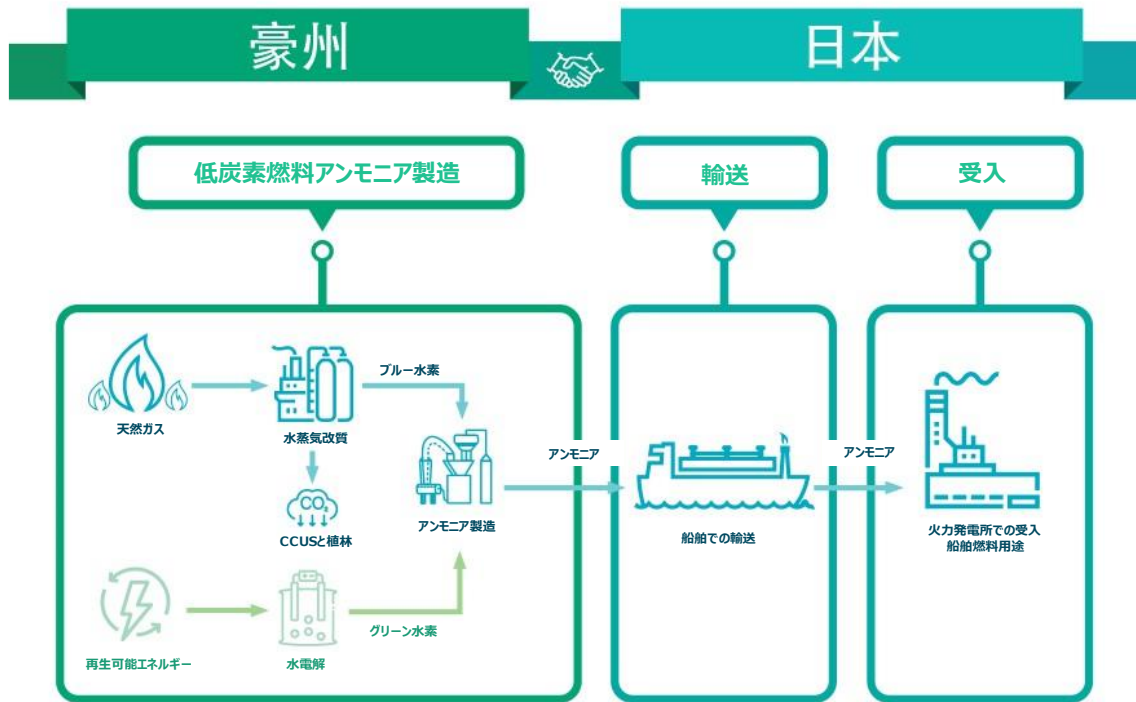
豪州

日本

低炭素燃料アンモニア製造

輸送

受入

天然ガス

水蒸気改質

ブルー水素

$CO_2$

CCUSと植林

アンモニア製造

再生可能エネルギー

水電解

グリーン水素

アンモニア

船舶での輸送

アンモニア

火力発電所での受入
船舶燃料用途